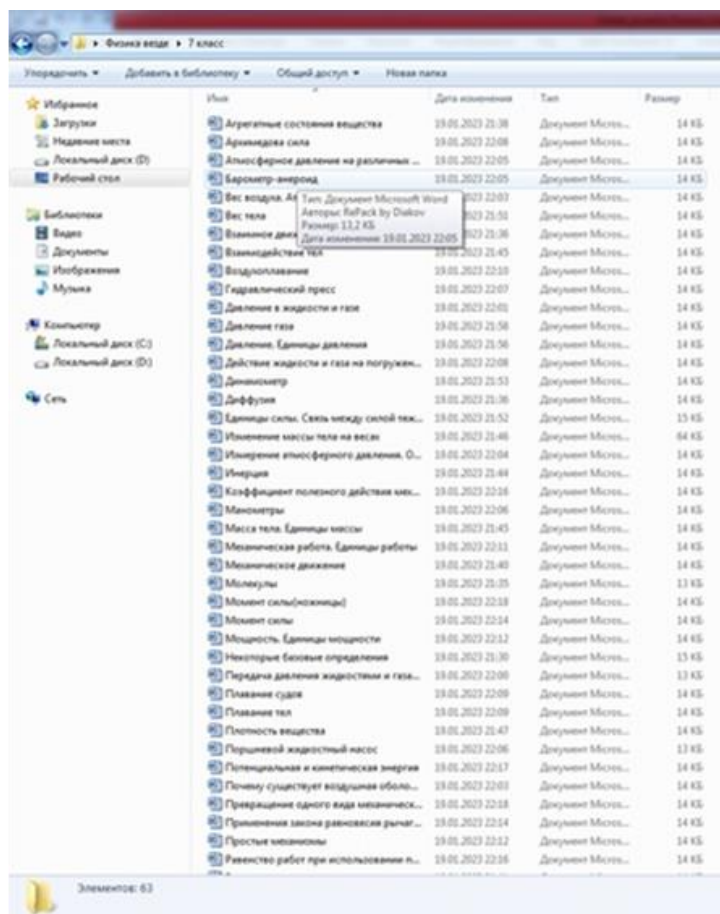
▸ Физика везде ▸ 7 класс

Упорядочить ▾ Добавить в библиотеку ▾ Общий доступ ▾ Новая папка

Избранное
Загрузки
Недавние места
Локальный диск (D)
Рабочий стол

Библиотеки
Видео
Документы
Изображения
Музыка

Компьютер
Локальный диск (C:)
Локальный диск (D:)

Сеть

| Имя | Дата изменения | Тип | Размер |
|---|---|---|---|
| Агрегатные состояния вещества | 19.01.2023 21:38 | Документ Micros... | 14 КБ |
| Архимедова сила | 19.01.2023 22:08 | Документ Micros... | 14 КБ |
| Атмосферное давление на различных ... | 19.01.2023 22:05 | Документ Micros... | 14 КБ |
| Барометр-анероид | 19.01.2023 22:05 | Документ Micros... | 14 КБ |
| Вес воздуха. Ат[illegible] | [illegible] 22:03 | Документ Micros... | 14 КБ |
| Вес тела | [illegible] 21:51 | Документ Micros... | 14 КБ |
| Взаимное движ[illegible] | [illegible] 21:36 | Документ Micros... | 14 КБ |
| Взаимодействие тел | 19.01.2023 21:45 | Документ Micros... | 14 КБ |
| Воздухоплавание | 19.01.2023 22:10 | Документ Micros... | 14 КБ |
| Гидравлический пресс | 19.01.2023 22:07 | Документ Micros... | 14 КБ |
| Давление в жидкости и газе | 19.01.2023 22:01 | Документ Micros... | 14 КБ |
| Давление газа | 19.01.2023 21:58 | Документ Micros... | 14 КБ |
| Давление. Единицы давления | 19.01.2023 21:56 | Документ Micros... | 14 КБ |
| Действие жидкости и газа на погружен... | 19.01.2023 22:08 | Документ Micros... | 14 КБ |
| Динамометр | 19.01.2023 21:53 | Документ Micros... | 14 КБ |
| Диффузия | 19.01.2023 21:36 | Документ Micros... | 14 КБ |
| Единицы силы. Связь между силой тяж... | 19.01.2023 21:52 | Документ Micros... | 15 КБ |
| Изменение массы тела на весах | 19.01.2023 21:46 | Документ Micros... | 64 КБ |
| Измерение атмосферного давления. О... | 19.01.2023 22:04 | Документ Micros... | 14 КБ |
| Инерция | 19.01.2023 21:44 | Документ Micros... | 14 КБ |
| Коэффициент полезного действия мех... | 19.01.2023 22:16 | Документ Micros... | 14 КБ |
| Манометры | 19.01.2023 22:06 | Документ Micros... | 14 КБ |
| Масса тела. Единицы массы | 19.01.2023 21:45 | Документ Micros... | 14 КБ |
| Механическая работа. Единицы работы | 19.01.2023 22:11 | Документ Micros... | 14 КБ |
| Механическое движение | 19.01.2023 21:40 | Документ Micros... | 14 КБ |
| Молекулы | 19.01.2023 21:35 | Документ Micros... | 13 КБ |
| Момент силы(ножницы) | 19.01.2023 22:18 | Документ Micros... | 14 КБ |
| Момент силы | 19.01.2023 22:14 | Документ Micros... | 14 КБ |
| Мощность. Единицы мощности | 19.01.2023 22:12 | Документ Micros... | 14 КБ |
| Некоторые базовые определения | 19.01.2023 21:30 | Документ Micros... | 15 КБ |
| Передача давления жидкостями и газа... | 19.01.2023 22:00 | Документ Micros... | 13 КБ |
| Плавание судов | 19.01.2023 22:09 | Документ Micros... | 14 КБ |
| Плавание тел | 19.01.2023 22:09 | Документ Micros... | 14 КБ |
| Плотность вещества | 19.01.2023 21:47 | Документ Micros... | 14 КБ |
| Поршневой жидкостный насос | 19.01.2023 22:06 | Документ Micros... | 13 КБ |
| Потенциальная и кинетическая энергия | 19.01.2023 22:17 | Документ Micros... | 14 КБ |
| Почему существует воздушная оболо... | 19.01.2023 22:03 | Документ Micros... | 14 КБ |
| Превращение одного вида механическ... | 19.01.2023 22:18 | Документ Micros... | 14 КБ |
| Применение закона равновесия рычаг... | 19.01.2023 22:14 | Документ Micros... | 14 КБ |
| Простые механизмы | 19.01.2023 22:12 | Документ Micros... | 14 КБ |
| Равенство работ при использовании п... | 19.01.2023 22:16 | Документ Micros... | 14 КБ |

Тип: Документ Microsoft Word
Авторы: RePack by Diakov
Размер: 13,2 КБ
Дата изменения: 19.01.2023 22:05

Элементов: 63